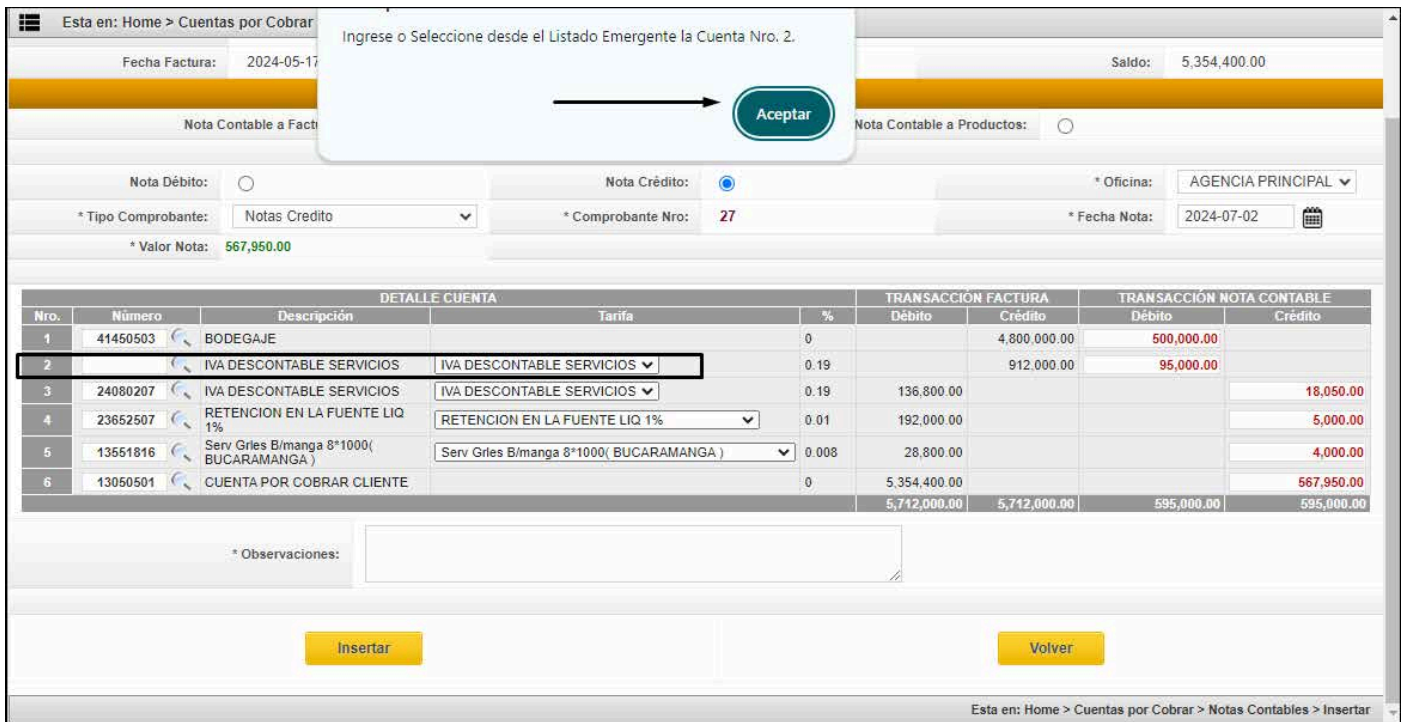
Esta en: Home > Cuentas por Cobrar

Ingrese o Seleccione desde el Listado Emergente la Cuenta Nro. 2.

Aceptar

Fecha Factura: 2024-05-17

Saldo: 5,354,400.00

Nota Contable a Fact

Nota Contable a Productos:

Nota Débito:

Nota Crédito:

* Oficina: AGENCIA PRINCIPAL

* Tipo Comprobante: Notas Credito

* Comprobante Nro: 27

* Fecha Nota: 2024-07-02

* Valor Nota: 567,950.00

| Nro. | Número | Descripción | Tarifa | % | TRANSACCIÓN FACTURA Débito | TRANSACCIÓN FACTURA Crédito | TRANSACCIÓN NOTA CONTABLE Débito | TRANSACCIÓN NOTA CONTABLE Crédito |
|---|---|---|---|---|---|---|---|---|
| 1 | 41450503 | BODEGAJE | | 0 | | 4,800,000.00 | 500,000.00 | |
| 2 | | IVA DESCONTABLE SERVICIOS | IVA DESCONTABLE SERVICIOS | 0.19 | | 912,000.00 | 95,000.00 | |
| 3 | 24080207 | IVA DESCONTABLE SERVICIOS | IVA DESCONTABLE SERVICIOS | 0.19 | 136,800.00 | | | 18,050.00 |
| 4 | 23652507 | RETENCION EN LA FUENTE LIQ 1% | RETENCION EN LA FUENTE LIQ 1% | 0.01 | 192,000.00 | | | 5,000.00 |
| 5 | 13551816 | Serv Grles B/manga 8*1000( BUCARAMANGA ) | Serv Grles B/manga 8*1000( BUCARAMANGA ) | 0.008 | 28,800.00 | | | 4,000.00 |
| 6 | 13050501 | CUENTA POR COBRAR CLIENTE | | 0 | 5,354,400.00 | | | 567,950.00 |
| | | | | | 5,712,000.00 | 5,712,000.00 | 595,000.00 | 595,000.00 |

* Observaciones:

Insertar

Volver

Esta en: Home > Cuentas por Cobrar > Notas Contables > Insertar